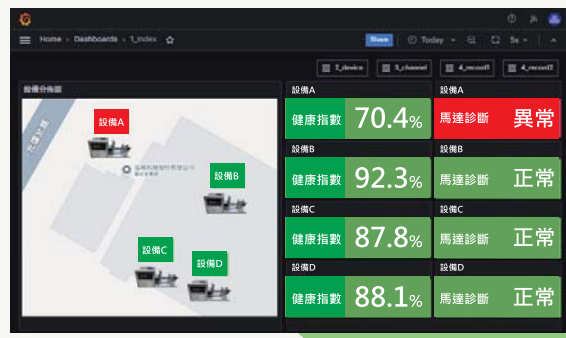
Home › Dashboards › 1_index

Share

Today

5s

2_device

3_channel

4_record1

4_record2

設備分佈圖

設備A

設備B

設備C

設備D

設備A

健康指數 70.4%

設備A

馬達診斷 異常

設備B

健康指數 92.3%

設備B

馬達診斷 正常

設備C

健康指數 87.8%

設備C

馬達診斷 正常

設備D

健康指數 88.1%

設備D

馬達診斷 正常